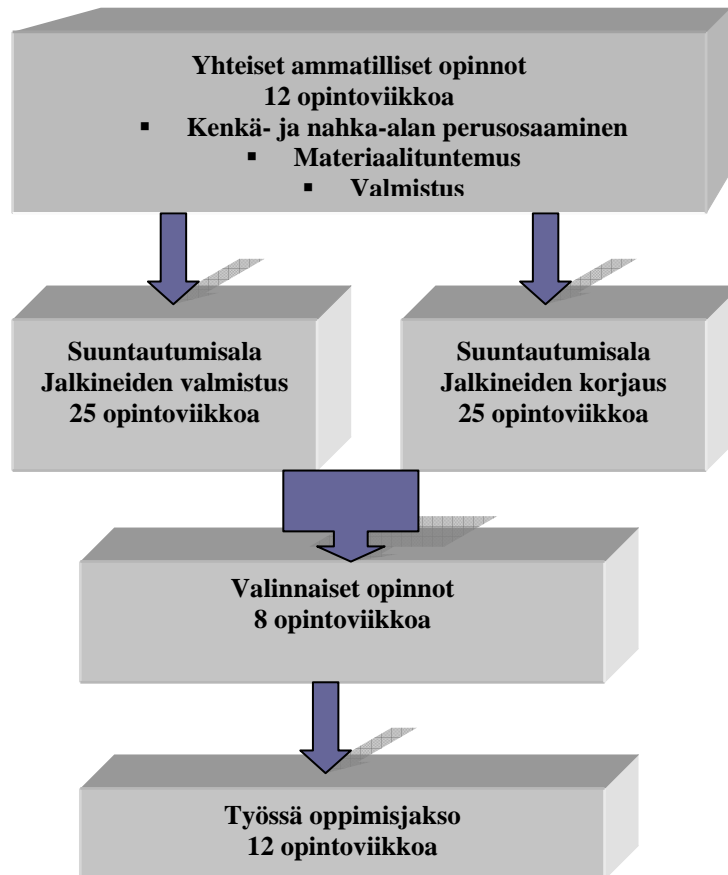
Yhteiset ammatilliset opinnot
12 opintoviikkoa

- Kenkä- ja nahka-alan perusosaaminen
- Materiaalituntemus
- Valmistus

Suuntautumisala
Jalkineiden valmistus
25 opintoviikkoa

Suuntautumisala
Jalkineiden korjaus
25 opintoviikkoa

Valinnaiset opinnot
8 opintoviikkoa

Työssä oppimisjakso
12 opintoviikkoa